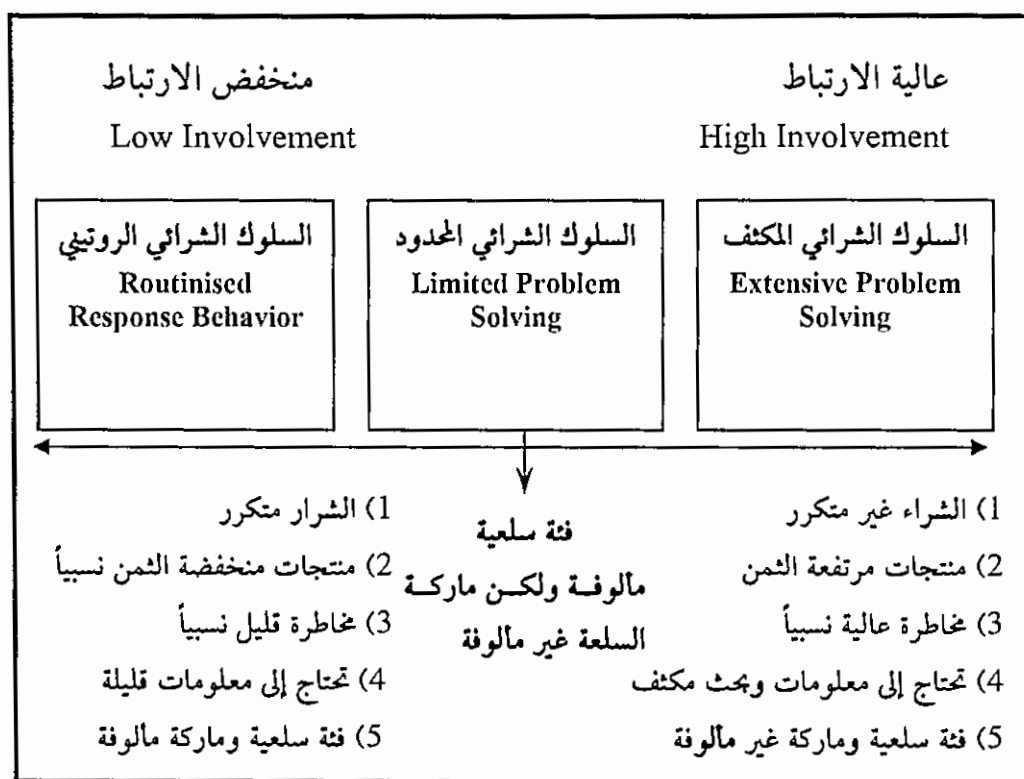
عالية الارتباط
High Involvement

منخفض الارتباط
Low Involvement

السلوك الشرائي المكثف
Extensive Problem Solving

السلوك الشرائي المحدود
Limited Problem Solving

السلوك الشرائي الروتيني
Routinised Response Behavior

1) الشراء غير متكرر
2) منتجات مرتفعة الثمن
3) مخاطرة عالية نسبياً
4) تحتاج إلى معلومات وبحث مكثف
5) فئة سلعية وماركة غير مألوفة

فئة سلعية مألوفة ولكن ماركة السلعة غير مألوفة

1) الشرار متكرر
2) منتجات منخفضة الثمن نسبياً
3) مخاطرة قليل نسبياً
4) تحتاج إلى معلومات قليلة
5) فئة سلعية وماركة مألوفة